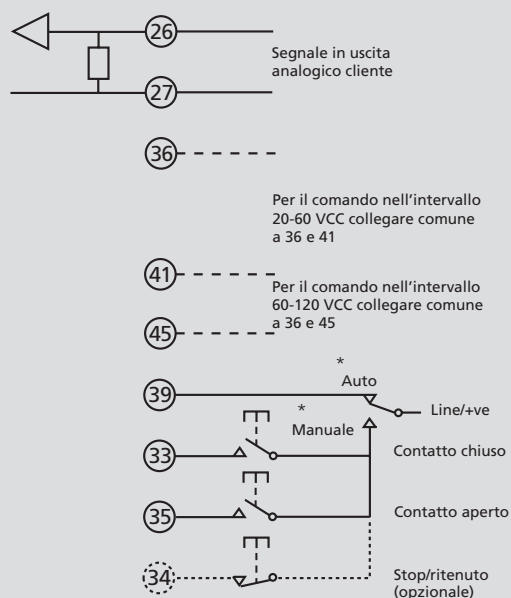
26

27

Segnale in uscita analogico cliente

36

Per il comando nell'intervallo 20-60 VCC collegare comune a 36 e 41

41

Per il comando nell'intervallo 60-120 VCC collegare comune a 36 e 45

45

*
Auto

39

Line/+ve

*
Manuale

33

Contatto chiuso

35

Contatto aperto

34

Stop/ritenuto (opzionale)